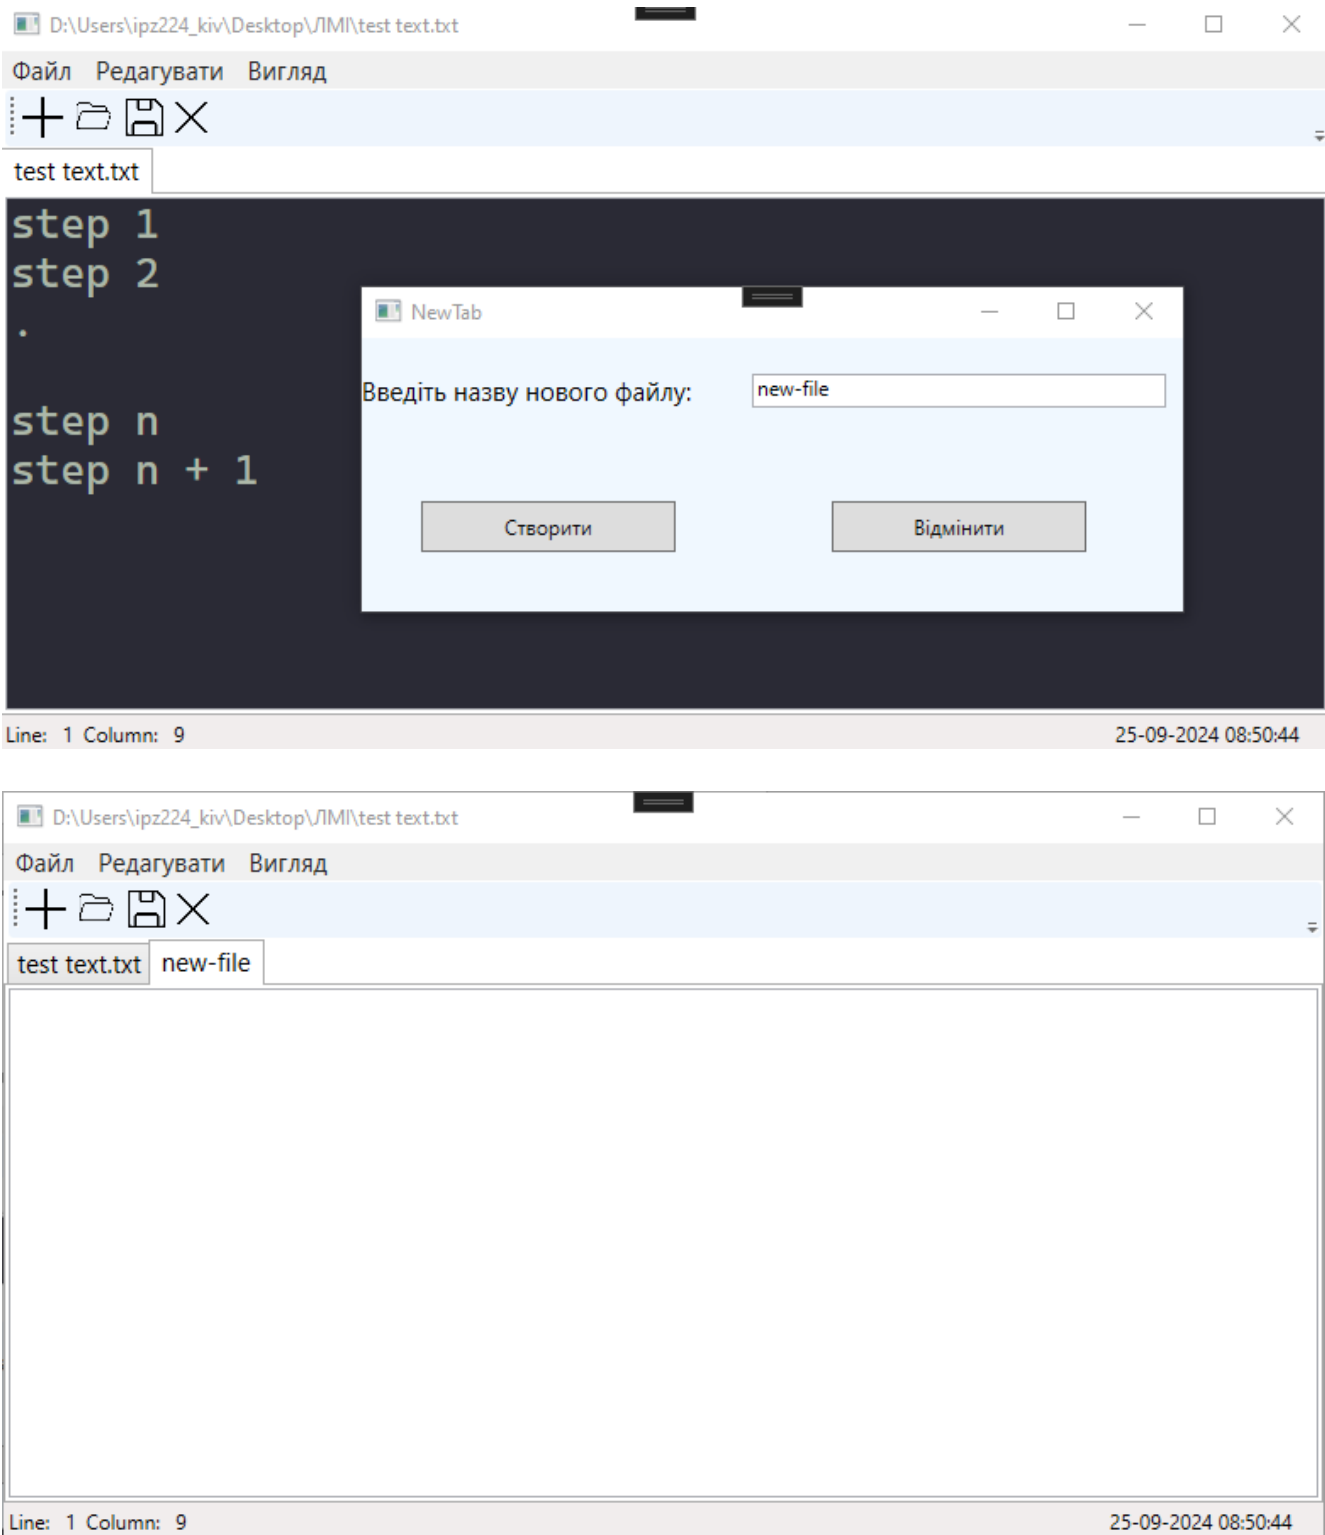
D:\Users\ipz224_kiv\Desktop\ЛМІ\test text.txt

Файл Редагувати Вигляд

test text.txt

step 1
step 2
.

step n
step n + 1

NewTab

Введіть назву нового файлу: new-file

Створити

Відмінити

Line: 1 Column: 9

25-09-2024 08:50:44

D:\Users\ipz224_kiv\Desktop\ЛМІ\test text.txt

Файл Редагувати Вигляд

test text.txt new-file

Line: 1 Column: 9

25-09-2024 08:50:44